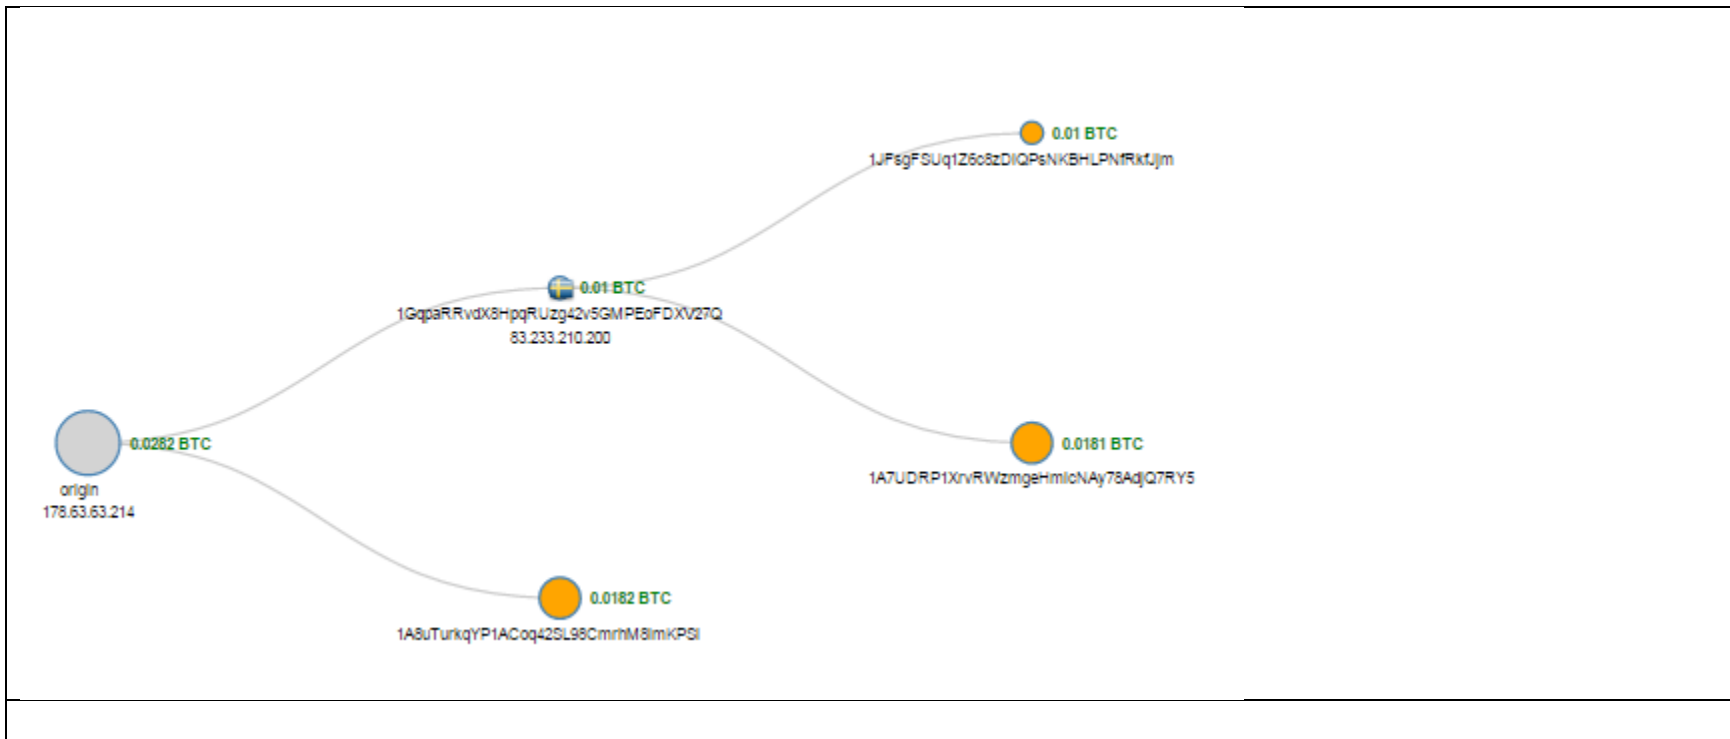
0.01 BTC
1JFsgFSUq1Z6c8zDIQPsNKBHLPNfRkfJjm

0.01 BTC
1GqpaRRvdX8HpqRUzg42v5GMPEoFDXV27Q
83.233.210.200

0.0282 BTC
origin
178.63.63.214

0.0181 BTC
1A7UDRP1XrvRWzmgeHmicNAy78AdjQ7RY5

0.0182 BTC
1A8uTurkqYP1ACoq42SL98CmrhM8imKPSi